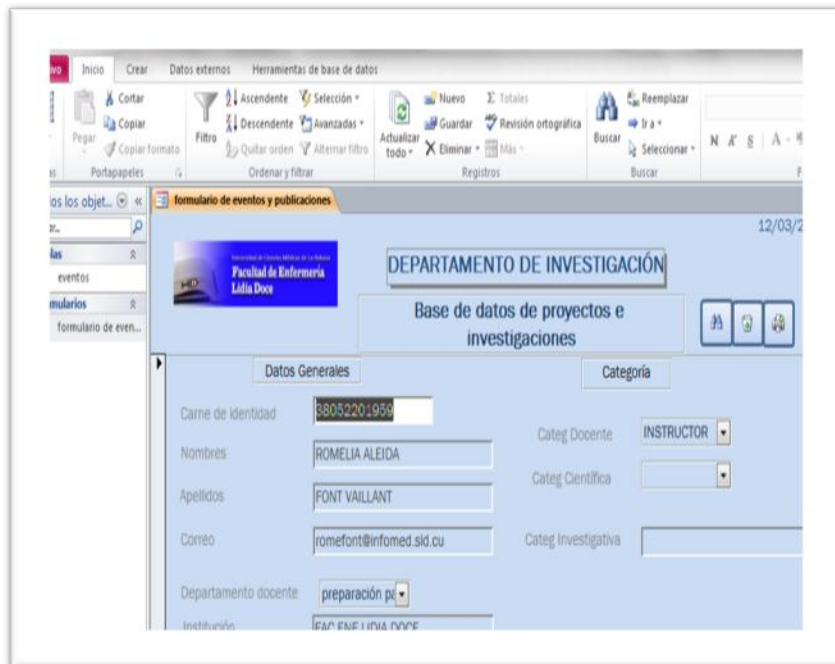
ivo Inicio Crear Datos externos Herramientas de base de datos

Pegar Cortar Copiar Copiar formato Portapapeles

Filtro Ascendente Descendente Quitar orden Selección Avanzadas Alternar filtro Ordenar y filtrar

Actualizar todo Nuevo Guardar Eliminar Totales Revisión ortográfica Más Registros

Buscar Reemplazar Ir a Seleccionar Buscar

N K S A

os los objet... «
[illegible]
las
eventos
mularios
formulario de even...

formulario de eventos y publicaciones

12/03/2

Universidad de Ciencias Médicas de La Habana
Facultad de Enfermería
Lidia Doce

DEPARTAMENTO DE INVESTIGACIÓN

Base de datos de proyectos e investigaciones

Datos Generales

Categoría

Carne de identidad 38052201959

Nombres ROMELIA ALEIDA

Apellidos FONT VAILLANT

Correo romefont@infomed.sld.cu

Departamento docente preparación p

Institución FAC ENF LIDIA DOCE

Categ Docente INSTRUCTOR

Categ Científica

Categ Investigativa